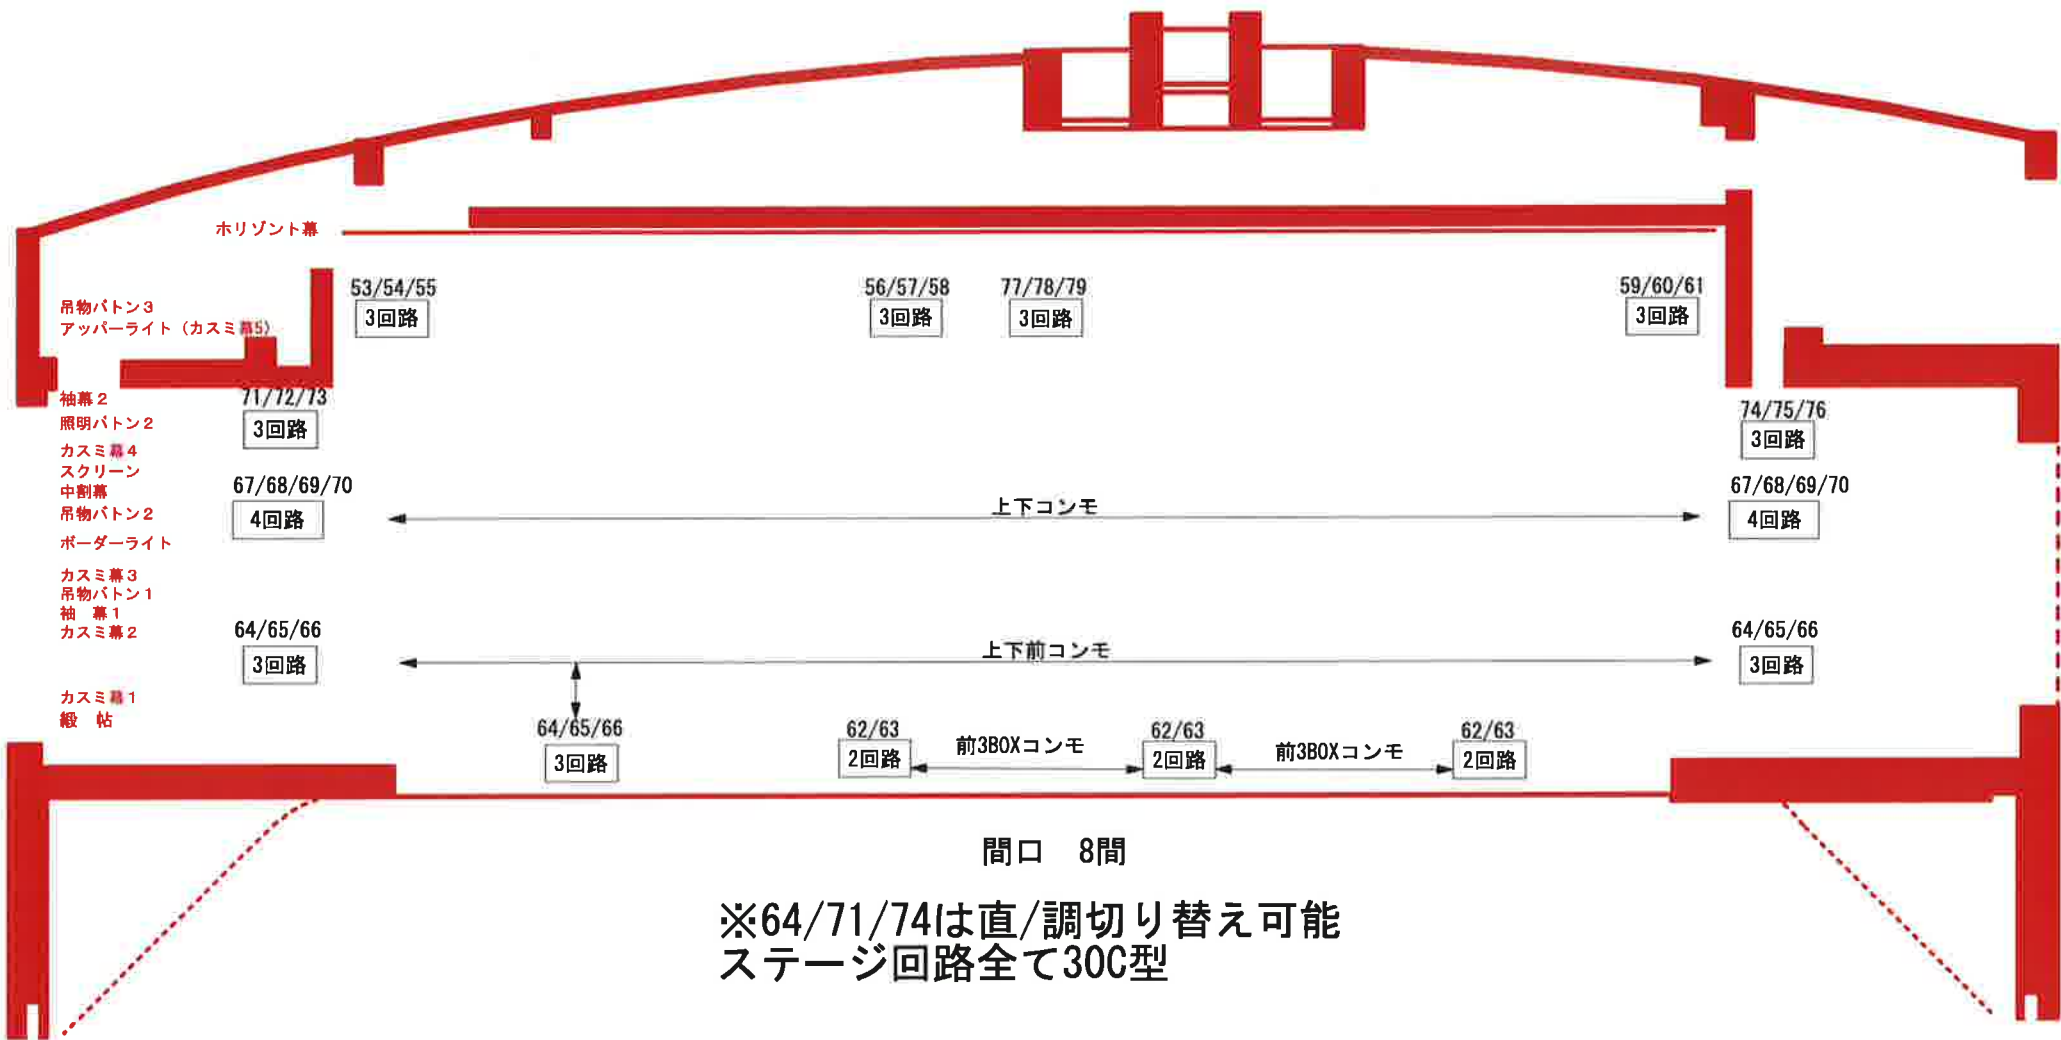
ホリゾント幕

吊物バトン3
アッパーライト（カスミ幕5）

53/54/55
3回路

56/57/58
3回路

77/78/79
3回路

59/60/61
3回路

袖幕2
照明バトン2
カスミ幕4
スクリーン
中割幕
吊物バトン2
ボーダーライト
カスミ幕3
吊物バトン1
袖　幕1
カスミ幕2
カスミ幕1
緞　帳

71/72/73
3回路

74/75/76
3回路

67/68/69/70
4回路

上下コンモ

67/68/69/70
4回路

64/65/66
3回路

上下前コンモ

64/65/66
3回路

64/65/66
3回路

62/63
2回路

前3BOXコンモ

62/63
2回路

前3BOXコンモ

62/63
2回路

間口　8間

※64/71/74は直/調切り替え可能
ステージ回路全て30C型